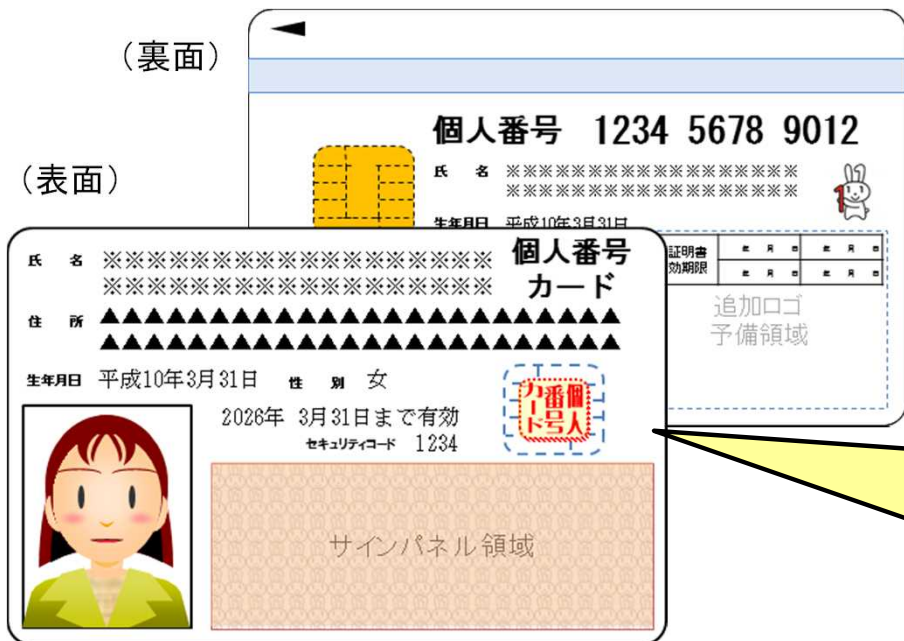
（裏面）

（表面）

個人番号 1234 5678 9012

氏 名 ※※※※※※※※※※※※※※※※※※※※※※※※※※※※※※※※※※※※※※

生年月日 平成10年3月31日

証明書有効期限

年 月 日 年 月 日
年 月 日 年 月 日

追加ロゴ予備領域

氏 名 ※※※※※※※※※※※※※※※※※※※※※※※※※※※※※※※※※※※※※※

個人番号カード

住 所 ▲▲▲▲▲▲▲▲▲▲▲▲▲▲▲▲▲▲▲▲▲▲▲▲▲▲▲▲▲▲▲▲▲▲▲▲▲▲▲▲▲▲▲▲▲▲▲▲▲▲

生年月日 平成10年3月31日 性 別 女

2026年 3月31日まで有効

セキュリティコード 1234

個人番号カード

サインパネル領域